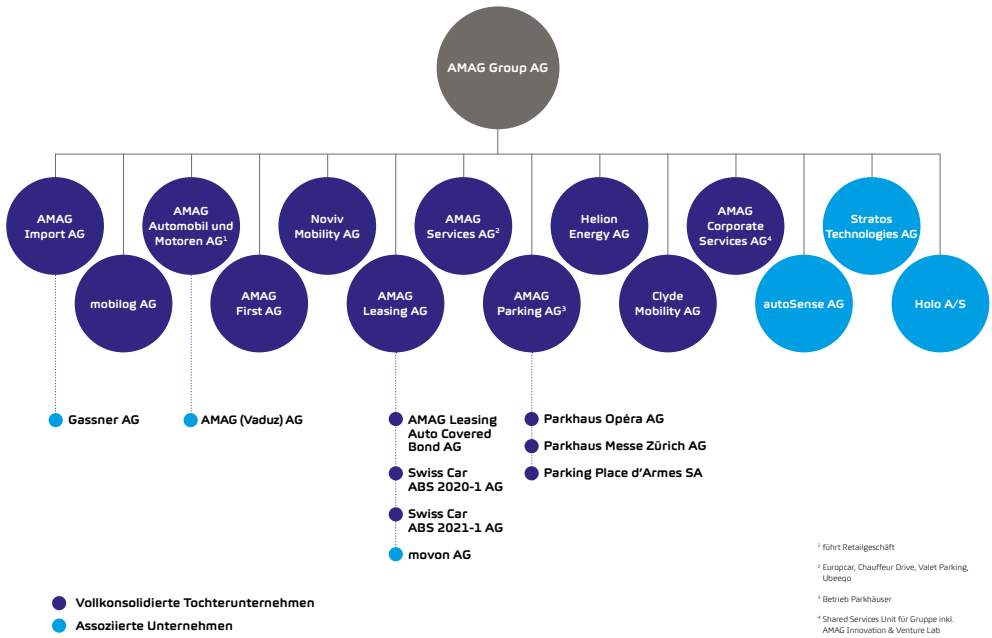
AMAG Group AG

AMAG Import AG

mobilog AG

AMAG Automobil und Motoren AG$^{1}$

AMAG First AG

Noviv Mobility AG

AMAG Leasing AG

AMAG Services AG$^{2}$

AMAG Parking AG$^{3}$

Helion Energy AG

Clyde Mobility AG

AMAG Corporate Services AG$^{4}$

autoSense AG

Stratos Technologies AG

Holo A/S

Gassner AG

AMAG (Vaduz) AG

AMAG Leasing Auto Covered Bond AG

Swiss Car ABS 2020-1 AG

Swiss Car ABS 2021-1 AG

movon AG

Parkhaus Opéra AG

Parkhaus Messe Zürich AG

Parking Place d'Armes SA

Vollkonsolidierte Tochterunternehmen

Assoziierte Unternehmen

$^{1}$ führt Retailgeschäft

$^{2}$ Europcar, Chauffeur Drive, Valet Parking, Ubeeqo

$^{3}$ Betrieb Parkhäuser

$^{4}$ Shared Services Unit für Gruppe inkl. AMAG Innovation & Venture Lab